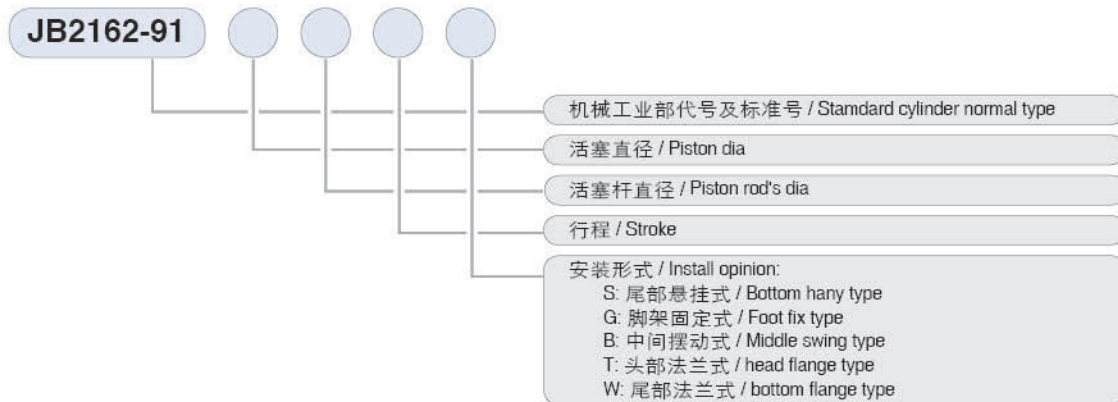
JB2162-91

机械工业部代号及标准号 / Stamdard cylinder normal type

活塞直径 / Piston dia

活塞杆直径 / Piston rod's dia

行程 / Stroke

安装形式 / Install opinion:
S: 尾部悬挂式 / Bottom hany type
G: 脚架固定式 / Foot fix type
B: 中间摆动式 / Middle swing type
T: 头部法兰式 / head flange type
W: 尾部法兰式 / bottom flange type